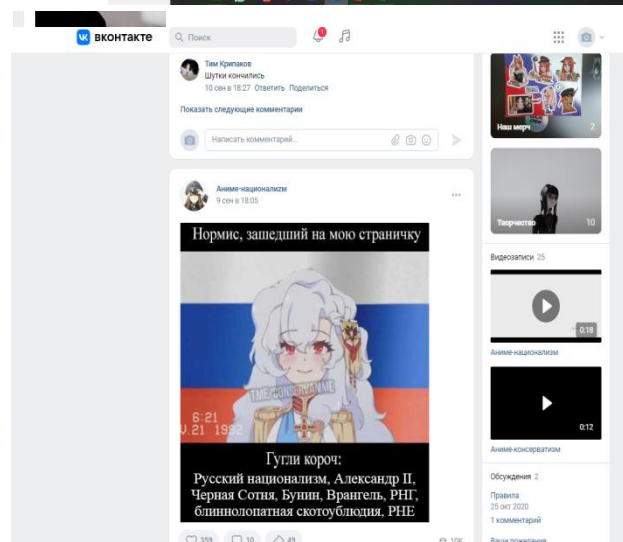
вконтакте

Поиск

Тим Крипаков
Шутки кончились
10 сен в 18:27 Ответить Поделиться

Показать следующие комментарии

Написать комментарий...

Аниме-национализм
9 сен в 18:05

Нормис, зашедший на мою страничку

TME CONSERVANIME

6:21
J.21 1992

Гугли короч:
Русский национализм, Александр II, Черная Сотня, Бунин, Врангель, РНГ, блиннолопатная скотоублюдия, РНЕ

359 10 43 10K

Наш мерч 2

Творчество 10

Видеозаписи 25

0:18
Аниме-национализм

0:12
Аниме-консерватизм

Обсуждения 2
Правила
25 окт 2020
1 комментарий
Ваши пожелания